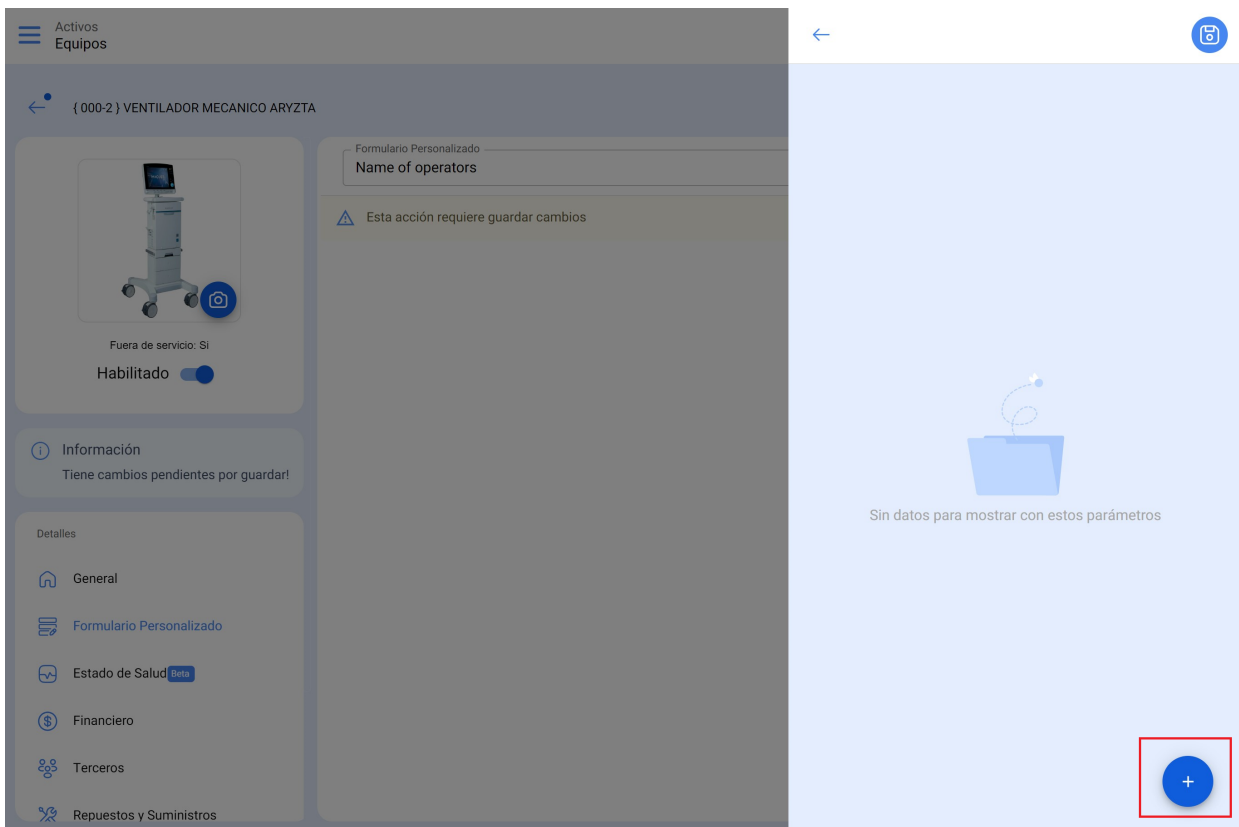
Activos
Equipos

{ 000-2 } VENTILADOR MECANICO ARYZTA

Fuera de servicio: Si
Habilitado

Información
Tiene cambios pendientes por guardar!

Detalles
General
Formulario Personalizado
Estado de Salud Beta
Financiero
Terceros
Repuestos y Suministros

Formulario Personalizado
Name of operators

Esta acción requiere guardar cambios

Sin datos para mostrar con estos parámetros

+